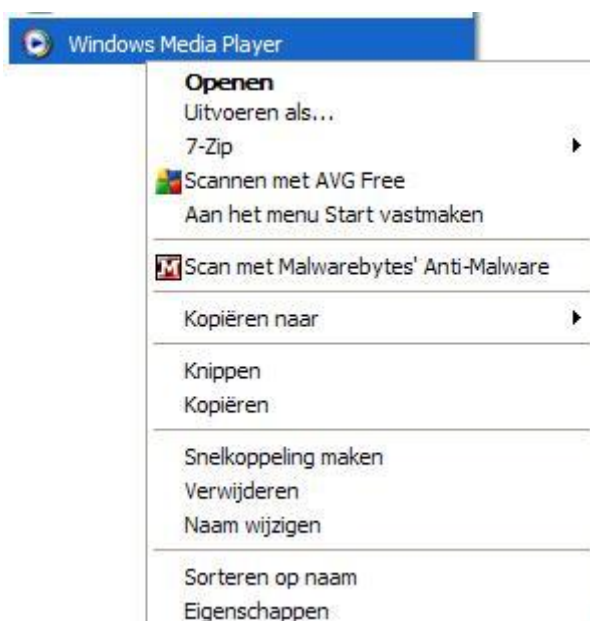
Windows Media Player

Openen
Uitvoeren als...
7-Zip
Scannen met AVG Free
Aan het menu Start vastmaken

Scan met Malwarebytes' Anti-Malware

Kopiëren naar

Knippen
Kopiëren

Snelkoppeling maken
Verwijderen
Naam wijzigen

Sorteren op naam
Eigenschappen